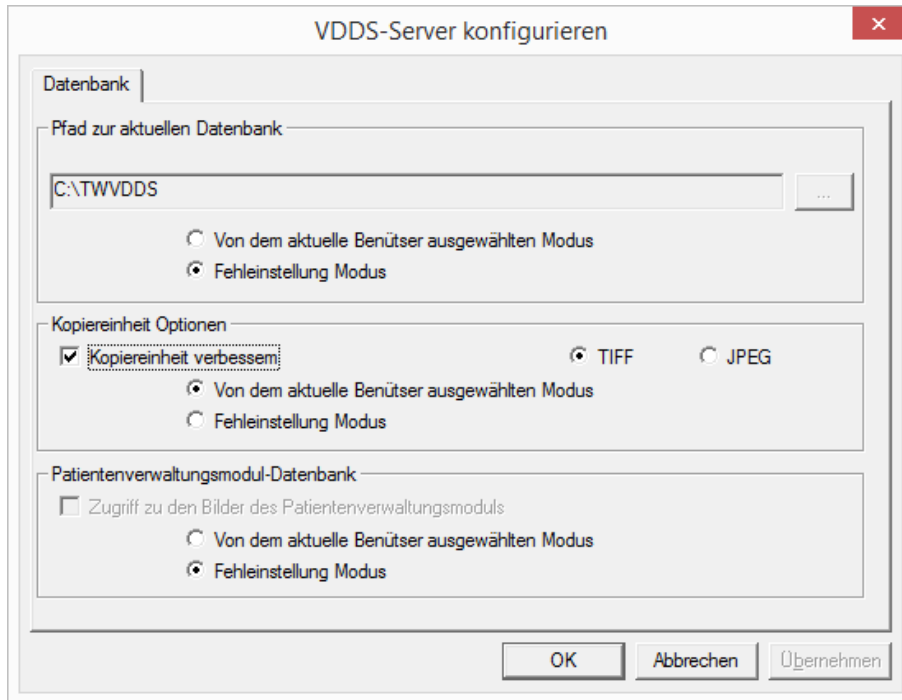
VDDS-Server konfigurieren

×

Datenbank

Pfad zur aktuellen Datenbank

C:\TWVDDS

...

Von dem aktuelle Benütser ausgewählten Modus

Fehleinstellung Modus

Kopiereinheit Optionen

Kopiereinheit verbessem

TIFF

JPEG

Von dem aktuelle Benütser ausgewählten Modus

Fehleinstellung Modus

Patientenverwaltungsmodul-Datenbank

Zugriff zu den Bilder des Patientenverwaltungsmoduls

Von dem aktuelle Benütser ausgewählten Modus

Fehleinstellung Modus

OK

Abbrechen

Übernehmen